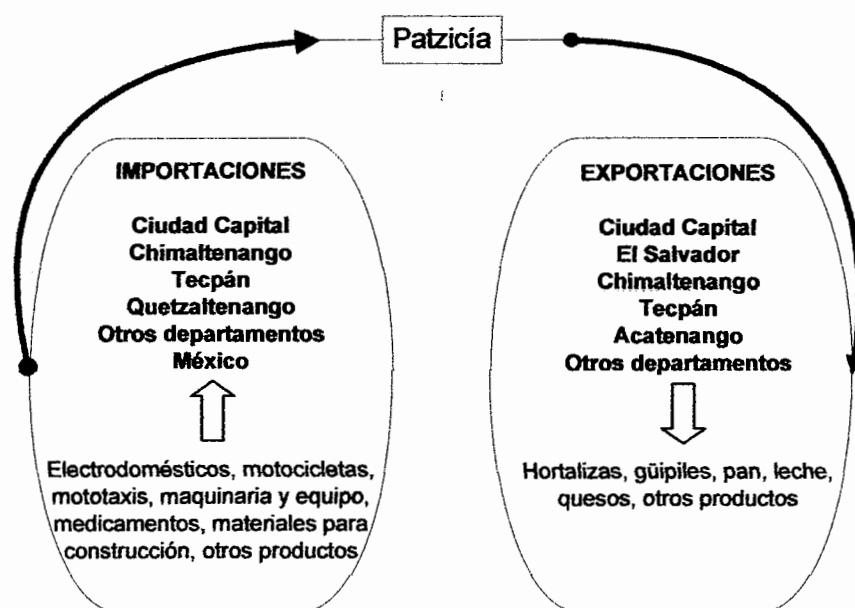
Patzicía

IMPORTACIONES

Ciudad Capital
Chimaltenango
Tecpán
Quetzaltenango
Otros departamentos
México

Electrodomésticos, motocicletas, mototaxis, maquinaria y equipo, medicamentos, materiales para construcción, otros productos

EXPORTACIONES

Ciudad Capital
El Salvador
Chimaltenango
Tecpán
Acatenango
Otros departamentos

Hortalizas, güipiles, pan, leche, quesos, otros productos